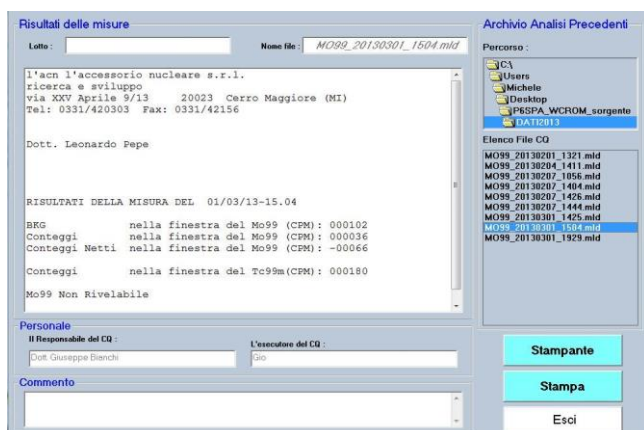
Risultati delle misure

Lotto :

Nome file : MO99_20130301_1504.mld

l'acn l'accessorio nucleare s.r.l.
ricerca e sviluppo
via XXV Aprile 9/13 20023 Cerro Maggiore (MI)
Tel: 0331/420303 Fax: 0331/42156

Dott. Leonardo Pepe

RISULTATI DELLA MISURA DEL 01/03/13-15.04

BKG nella finestra del Mo99 (CPM): 000102
Conteggi nella finestra del Mo99 (CPM): 000036
Conteggi Netti nella finestra del Mo99 (CPM): -00066

Conteggi nella finestra del Tc99m(CPM): 000180

Mo99 Non Rivelabile

Personale

Il Responsabile del CQ :

Dott Giuseppe Bianchi

L'esecutore del CQ :

Gio

Commento

Archivio Analisi Precedenti

Percorso :

C:\
Users
Michele
Desktop
P6SPA_WCROM_sorgente
DATI2013

Elenco File CQ

MO99_20130201_1321.mld
MO99_20130204_1411.mld
MO99_20130207_1056.mld
MO99_20130207_1404.mld
MO99_20130207_1426.mld
MO99_20130207_1444.mld
MO99_20130301_1425.mld
MO99_20130301_1504.mld
MO99_20130301_1929.mld

Stampante

Stampa

Esci